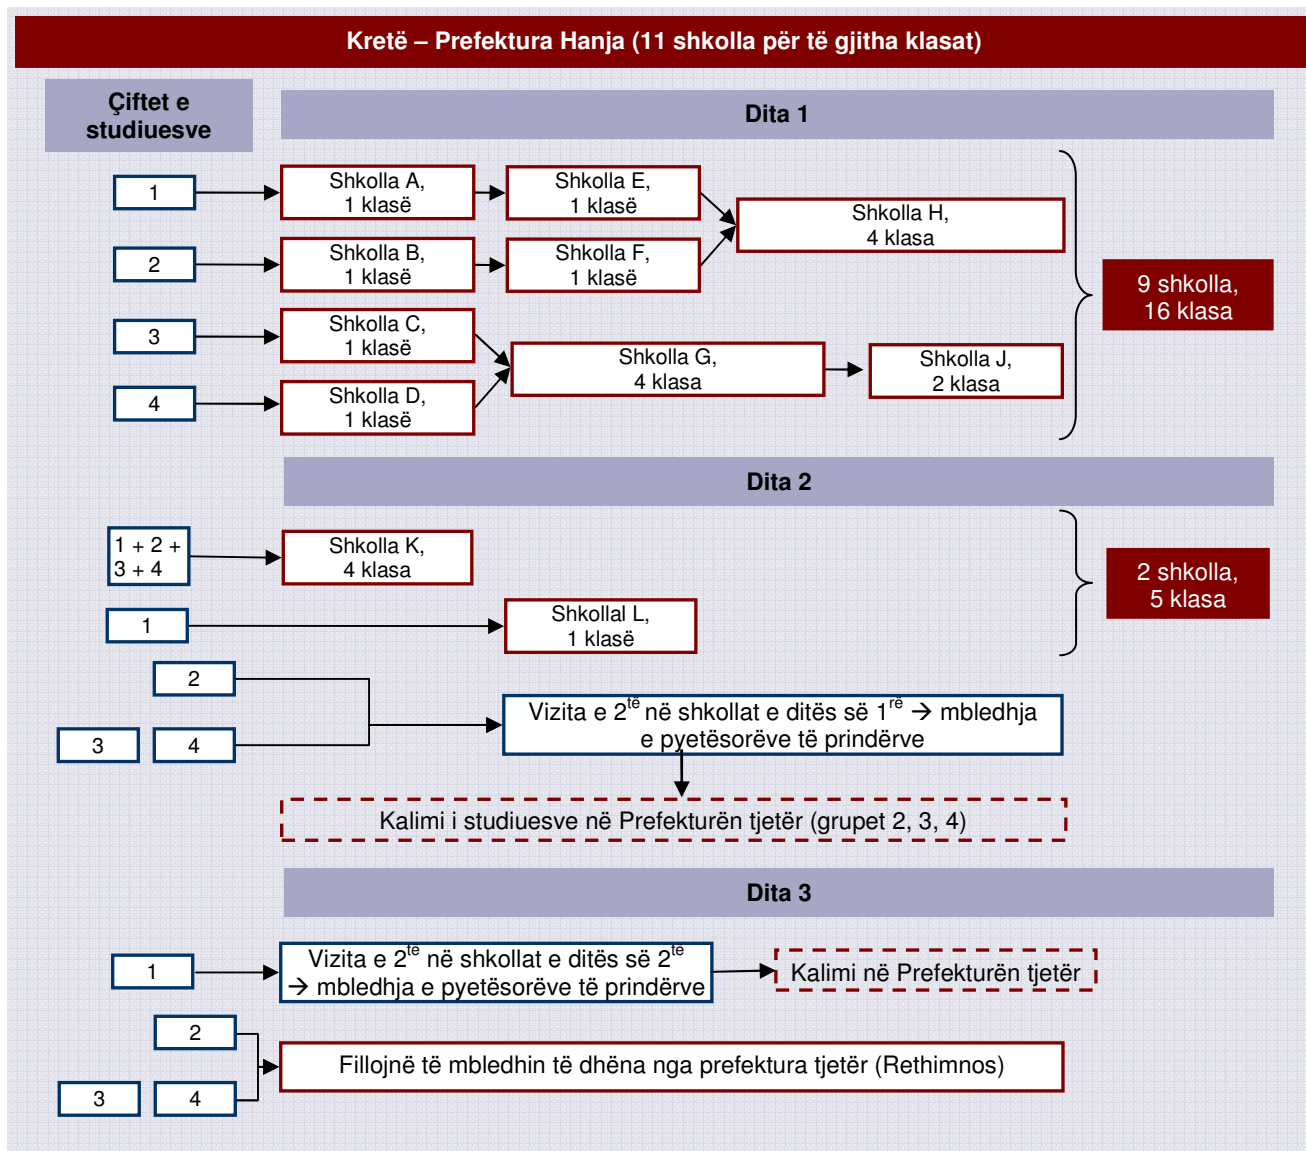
Kretë – Prefektura Hanja (11 shkolla për të gjitha klasat)

Çiftet e studiuesve

Dita 1

1

Shkolla A, 1 klasë

Shkolla E, 1 klasë

Shkolla H, 4 klasa

2

Shkolla B, 1 klasë

Shkolla F, 1 klasë

9 shkolla, 16 klasa

3

Shkolla C, 1 klasë

Shkolla G, 4 klasa

Shkolla J, 2 klasa

4

Shkolla D, 1 klasë

Dita 2

1 + 2 + 3 + 4

Shkolla K, 4 klasa

2 shkolla, 5 klasa

1

Shkollal L, 1 klasë

2

3

4

Vizita e 2$^{të}$ në shkollat e ditës së 1$^{rë}$ → mbledhja e pyetësorëve të prindërve

Kalimi i studiuesve në Prefekturën tjetër (grupet 2, 3, 4)

Dita 3

1

Vizita e 2$^{të}$ në shkollat e ditës së 2$^{të}$ → mbledhja e pyetësorëve të prindërve

Kalimi në Prefekturën tjetër

2

3

4

Fillojnë të mbledhin të dhëna nga prefektura tjetër (Rethimnos)